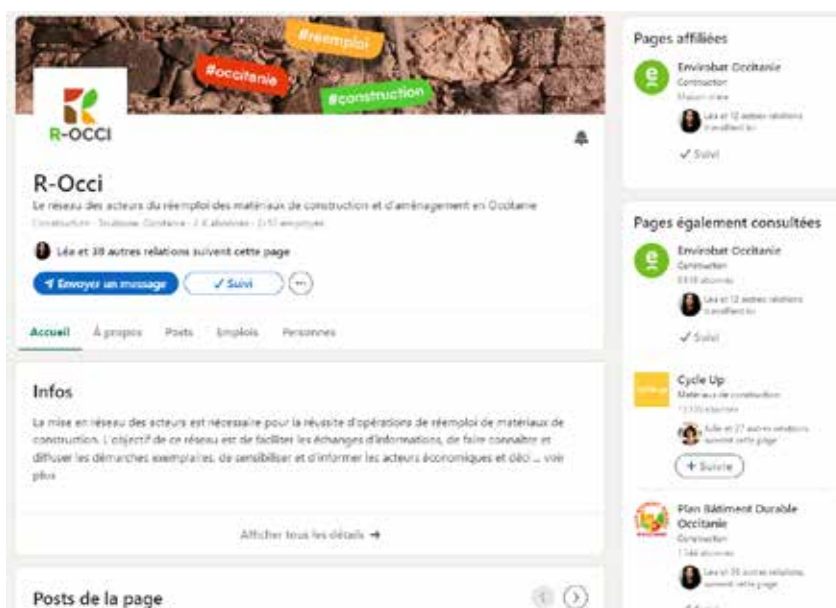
#reemploi

#occitanie

#construction

R-OCCI

R-Occi

Le réseau des acteurs du réemploi des matériaux de construction et d'aménagement en Occitanie

Construction · Toulouse, Occitanie · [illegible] abonnés · 2-10 employés

Léa et 38 autres relations suivent cette page

Envoyer un message

✓ Suivi

···

Accueil

À propos

Posts

Emplois

Personnes

Infos

La mise en réseau des acteurs est nécessaire pour la réussite d'opérations de réemploi de matériaux de construction. L'objectif de ce réseau est de faciliter les échanges d'informations, de faire connaître et diffuser les démarches exemplaires, de sensibiliser et d'informer les acteurs économiques et déci ... voir plus

Afficher tous les détails →

Posts de la page

Pages affiliées

Envirobat Occitanie

Construction

Maison mère

Léa et 12 autres relations travaillent ici

✓ Suivi

Pages également consultées

Envirobat Occitanie

Construction

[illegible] abonnés

Léa et 12 autres relations travaillent ici

✓ Suivi

Cycle Up

Matériaux de construction

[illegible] abonnés

Julie et 27 autres relations suivent cette page

+ Suivre

Plan Bâtiment Durable Occitanie

Construction

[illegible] abonnés

Léa et 35 autres relations suivent cette page

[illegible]